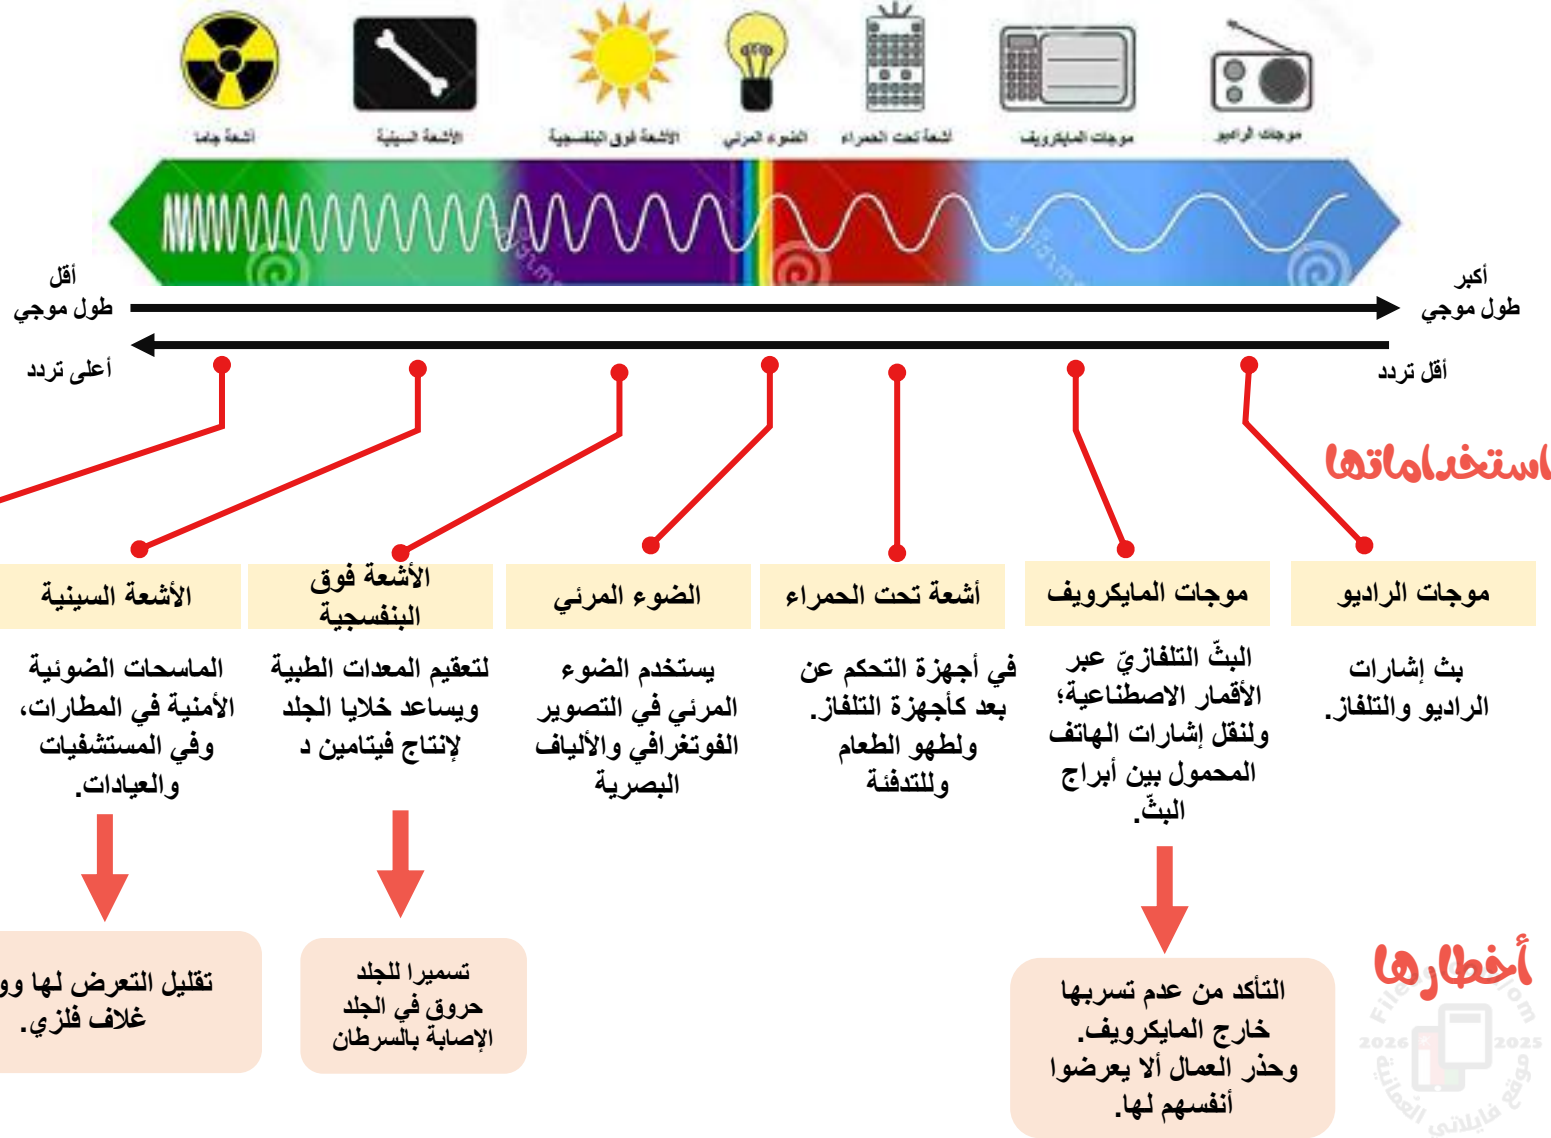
أشعة جاما
الأشعة السينية
الأشعة فوق البنفسجية
الضوء المرئي
أشعة تحت الحمراء
موجات المايكرويف
موجات الراديو

أقل طول موجي
أكبر طول موجي
أعلى تردد
أقل تردد

استخداماتها

| الأشعة السينية | الأشعة فوق البنفسجية | الضوء المرئي | أشعة تحت الحمراء | موجات المايكرويف | موجات الراديو |
|---|---|---|---|---|---|
| الماسحات الضوئية الأمنية في المطارات، وفي المستشفيات والعيادات. | لتعقيم المعدات الطبية ويساعد خلايا الجلد لإنتاج فيتامين د | يستخدم الضوء المرئي في التصوير الفوتغرافي والألياف البصرية | في أجهزة التحكم عن بعد كأجهزة التلفاز. ولطهو الطعام وللتدفئة | البثّ التلفازيّ عبر الأقمار الاصطناعية؛ ولنقل إشارات الهاتف المحمول بين أبراج البثّ. | بث إشارات الراديو والتلفاز. |

أخطارها

تقليل التعرض لها وو غلاف فلزي.

تسميرا للجلد حروق في الجلد الإصابة بالسرطان

التأكد من عدم تسربها خارج المايكروويف. وحذر العمال ألا يعرضوا أنفسهم لها.

موقع فايلاتي العمانية 2026 2025